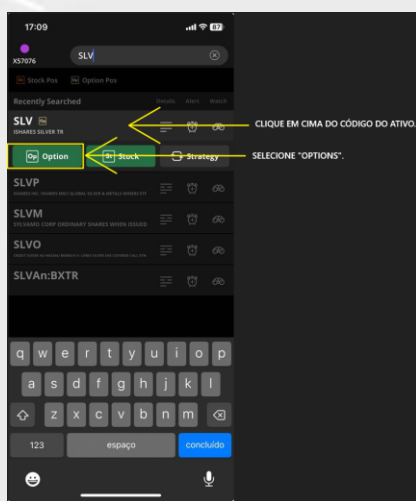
17:09

X57076

SLV

Stock Pos

Option Pos

Recently Searched

Details

Alert

Watch

SLV

ISHARES SILVER TR

CLIQUE EM CIMA DO CÓDIGO DO ATIVO.

Op Option

St Stock

Strategy

SELECIONE "OPTIONS".

SLVP

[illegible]

SLVM

SYLVAMO CORP ORDINARY SHARES WHEN ISSUED

SLVO

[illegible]

SLVAn:BXTR

q w e r t y u i o p

a s d f g h j k l

z x c v b n m

123

espaço

concluído